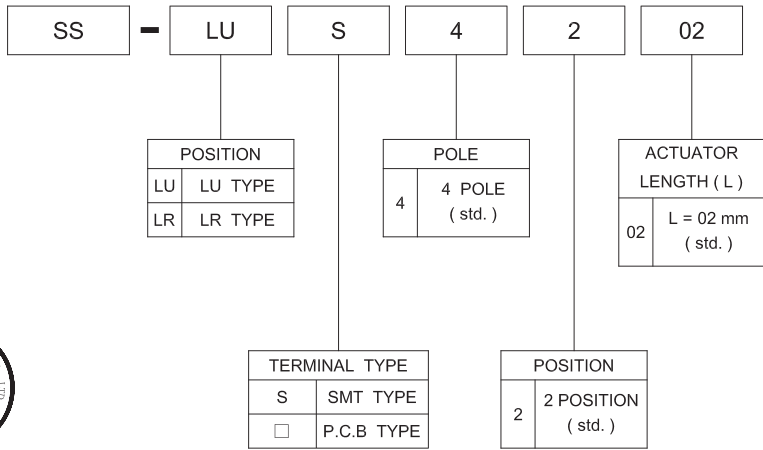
SS - LU S 4 2 02

| POSITION | |
|---|---|
| LU | LU TYPE |
| LR | LR TYPE |

| POLE | |
|---|---|
| 4 | 4 POLE ( std. ) |

| ACTUATOR LENGTH ( L ) | |
|---|---|
| 02 | L = 02 mm ( std. ) |

| TERMINAL TYPE | |
|---|---|
| S | SMT TYPE |
| □ | P.C.B TYPE |

| POSITION | |
|---|---|
| 2 | 2 POSITION ( std. ) |

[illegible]